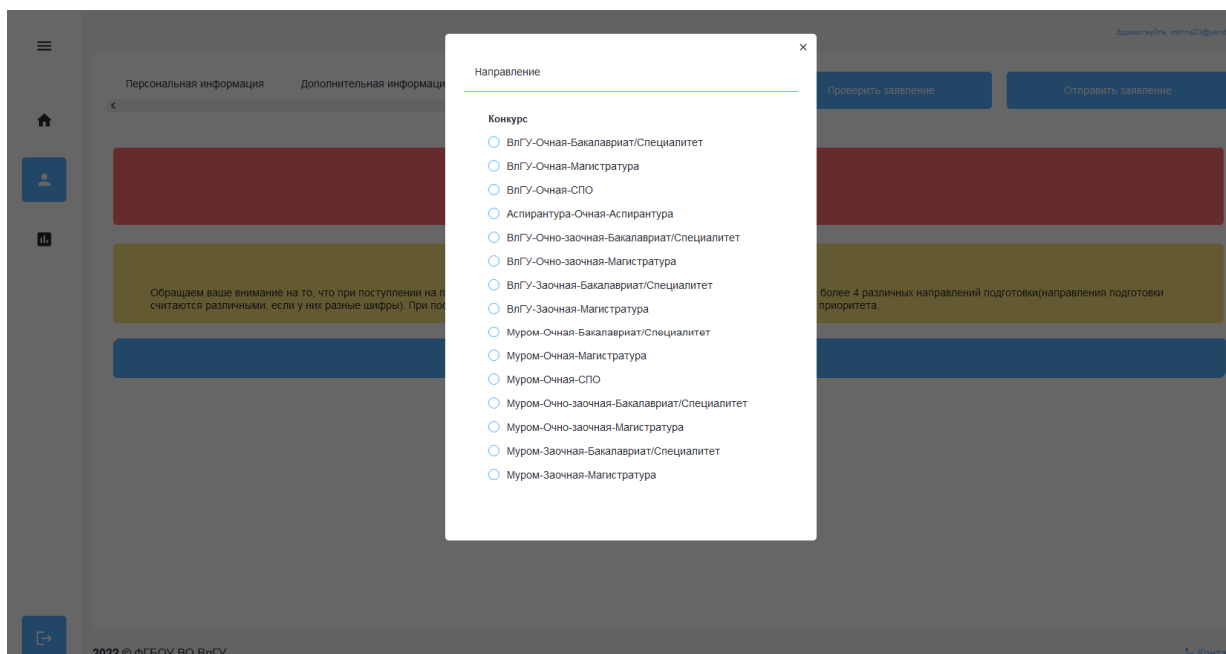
Здравствуйте, minna23@yand

Персональная информация

Дополнительная информаци

Проверить заявление

Отправить заявление

Обращаем ваше внимание на то, что при поступлении на п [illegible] более 4 различных направлений подготовки(направления подготовки считаются различными, если у них разные шифры). При пос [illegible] приоритета.

2022 © ФГБОУ ВО ВлГУ

Конт

Направление

×

Конкурс

ВлГУ-Очная-Бакалавриат/Специалитет

ВлГУ-Очная-Магистратура

ВлГУ-Очная-СПО

Аспирантура-Очная-Аспирантура

ВлГУ-Очно-заочная-Бакалавриат/Специалитет

ВлГУ-Очно-заочная-Магистратура

ВлГУ-Заочная-Бакалавриат/Специалитет

ВлГУ-Заочная-Магистратура

Муром-Очная-Бакалавриат/Специалитет

Муром-Очная-Магистратура

Муром-Очная-СПО

Муром-Очно-заочная-Бакалавриат/Специалитет

Муром-Очно-заочная-Магистратура

Муром-Заочная-Бакалавриат/Специалитет

Муром-Заочная-Магистратура